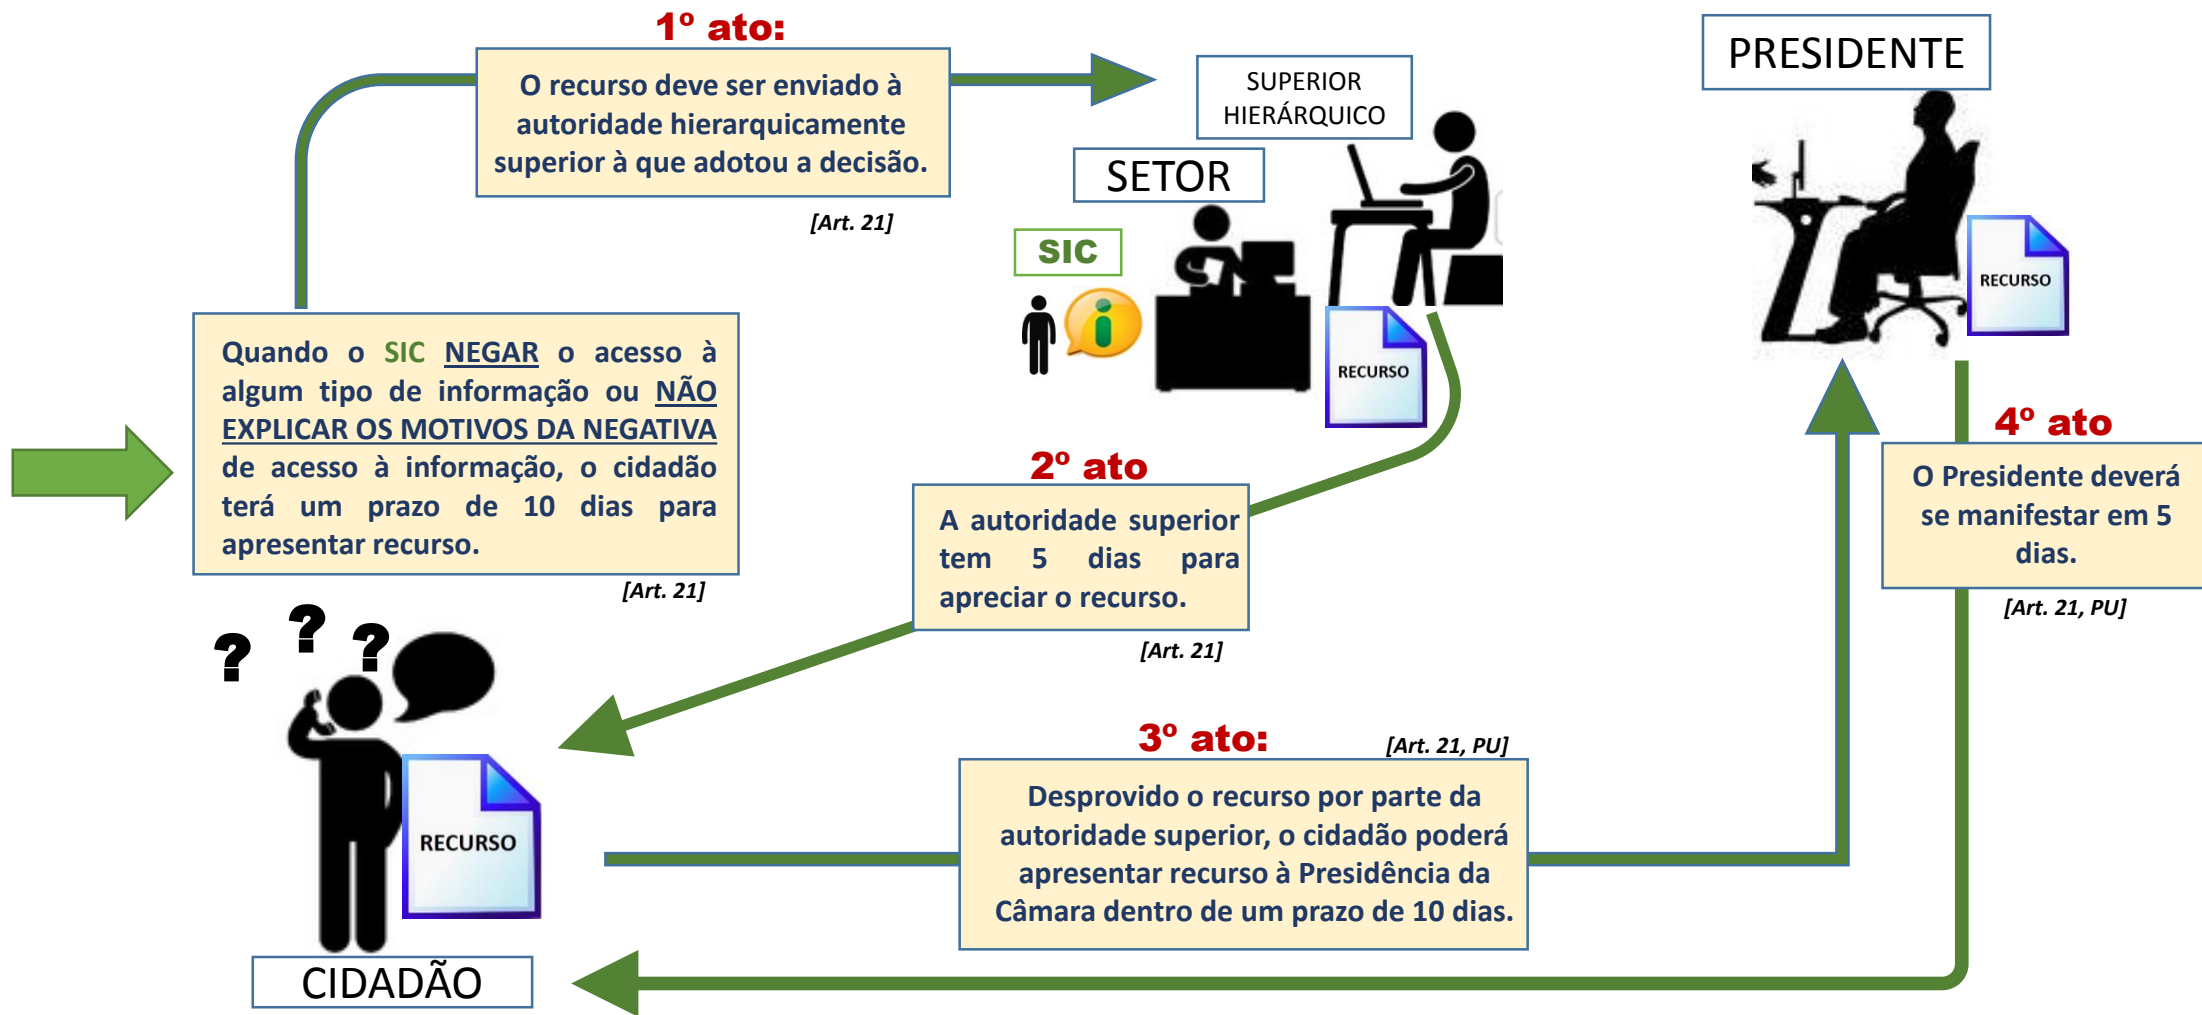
1º ato:

O recurso deve ser enviado à autoridade hierarquicamente superior à que adotou a decisão.

[Art. 21]

SUPERIOR HIERÁRQUICO

SETOR

SIC

PRESIDENTE

RECURSO

RECURSO

Quando o SIC NEGAR o acesso à algum tipo de informação ou NÃO EXPLICAR OS MOTIVOS DA NEGATIVA de acesso à informação, o cidadão terá um prazo de 10 dias para apresentar recurso.

[Art. 21]

2º ato

A autoridade superior tem 5 dias para apreciar o recurso.

[Art. 21]

4º ato

O Presidente deverá se manifestar em 5 dias.

[Art. 21, PU]

? ? ?

RECURSO

3º ato:

[Art. 21, PU]

Desprovido o recurso por parte da autoridade superior, o cidadão poderá apresentar recurso à Presidência da Câmara dentro de um prazo de 10 dias.

CIDADÃO